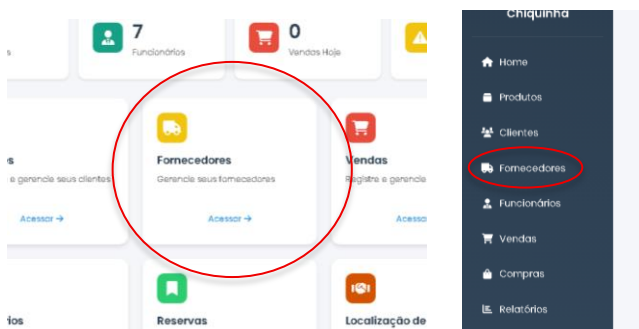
s

7
Funcionários

0
Vendas Hoje

s
e gerencie seus clientes

Acessar →

Fornecedores
Gerencie seus fornecedores

Acessar →

Vendas
Registre e gerencie

Acess

ios

Reservas

Localização de

Chiquinha

Home
Produtos
Clientes
Fornecedores
Funcionários
Vendas
Compras
Relatórios